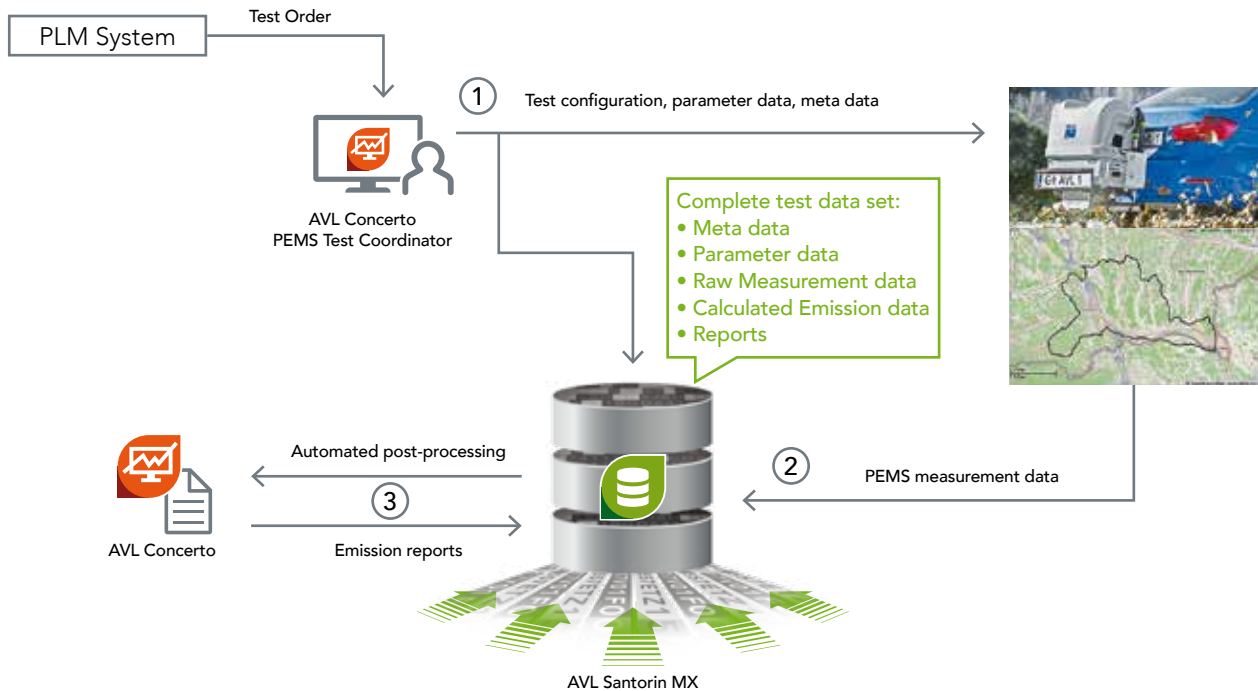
PLM System

Test Order

1

Test configuration, parameter data, meta data

AVL Concerto
PEMS Test Coordinator

Complete test data set:
• Meta data
• Parameter data
• Raw Measurement data
• Calculated Emission data
• Reports

Automated post-processing

3

AVL Concerto

Emission reports

2

PEMS measurement data

AVL Santorin MX